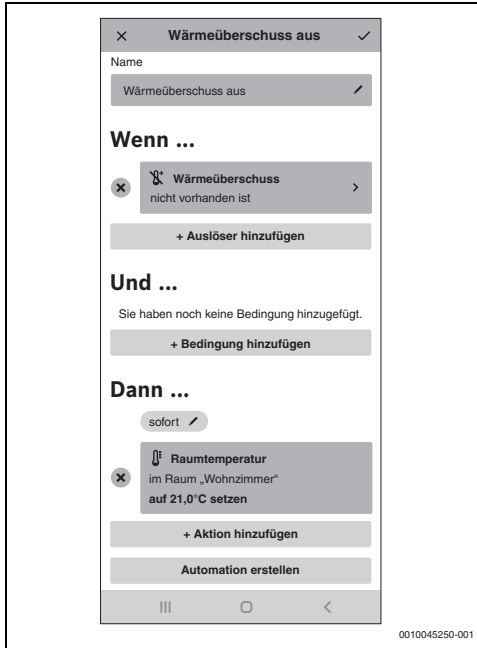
× Wärmeüberschuss aus ✓

Name

Wärmeüberschuss aus

Wenn ...

Wärmeüberschuss
nicht vorhanden ist

+ Auslöser hinzufügen

Und ...

Sie haben noch keine Bedingung hinzugefügt.

+ Bedingung hinzufügen

Dann ...

sofort

Raumtemperatur
im Raum „Wohnzimmer"
auf 21,0°C setzen

+ Aktion hinzufügen

Automation erstellen

0010045250-001